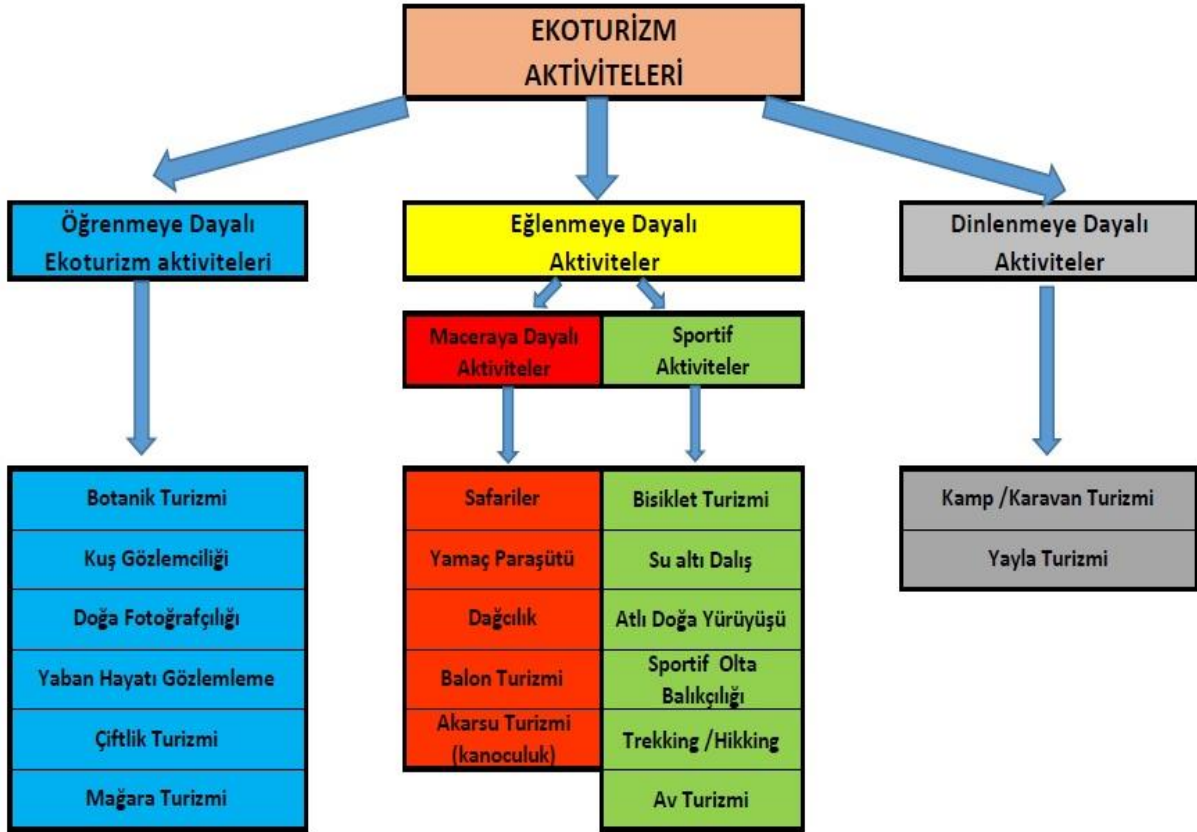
EKOTURİZM AKTİVİTELERİ

Öğrenmeye Dayalı Ekoturizm aktiviteleri

Eğlenmeye Dayalı Aktiviteler

Dinlenmeye Dayalı Aktiviteler

Maceraya Dayalı Aktiviteler

Sportif Aktiviteler

Botanik Turizmi
Kuş Gözlemciliği
Doğa Fotoğrafçılığı
Yaban Hayatı Gözlemleme
Çiftlik Turizmi
Mağara Turizmi

Safariler
Yamaç Paraşütü
Dağcılık
Balon Turizmi
Akarsu Turizmi (kanoculuk)

Bisiklet Turizmi
Su altı Dalış
Atlı Doğa Yürüyüşü
Sportif Olta Balıkçılığı
Trekking /Hikking
Av Turizmi

Kamp /Karavan Turizmi
Yayla Turizmi